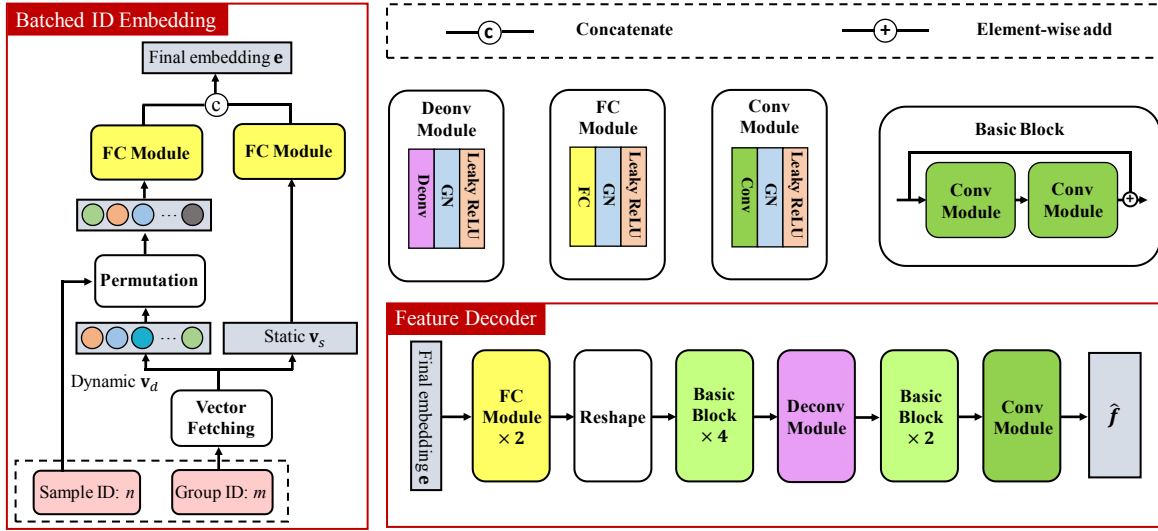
Batched ID Embedding

Final embedding $\mathbf{e}$

c

FC Module

FC Module

···

Permutation

···

Static $\mathbf{v}_s$

Dynamic $\mathbf{v}_d$

Vector Fetching

Sample ID: $n$

Group ID: $m$

c Concatenate

+ Element-wise add

Deonv Module

Deonv

GN

Leaky ReLU

FC Module

FC

GN

Leaky ReLU

Conv Module

Conv

GN

Leaky ReLU

Basic Block

Conv Module

Conv Module

+

Feature Decoder

Final embedding $\mathbf{e}$

FC Module × 2

Reshape

Basic Block × 4

Deconv Module

Basic Block × 2

Conv Module

$\hat{f}$